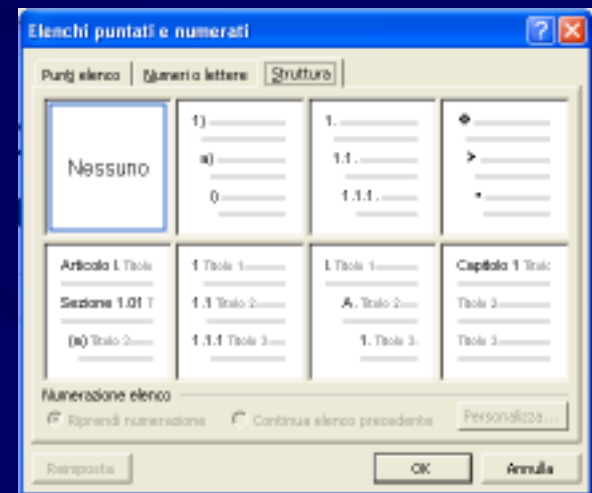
Elenchi puntati e numerati

Punti elenco | Numeri o lettere | Struttura

Nessuno

1)
a)
i)

1.
1.1.
1.1.1.

Articolo I. Titolo
Sezione 1.01 T
(a) Titolo 3

1 Titolo 1
1.1 Titolo 2
1.1.1 Titolo 3

I. Titolo 1
A. Titolo 2
1. Titolo 3

Capitolo 1 Titolo
Titolo 3
Titolo 3

Numerazione elenco
Riprendi numerazione
Continua elenco precedente
Personalizza...

Reimposta
OK
Annulla